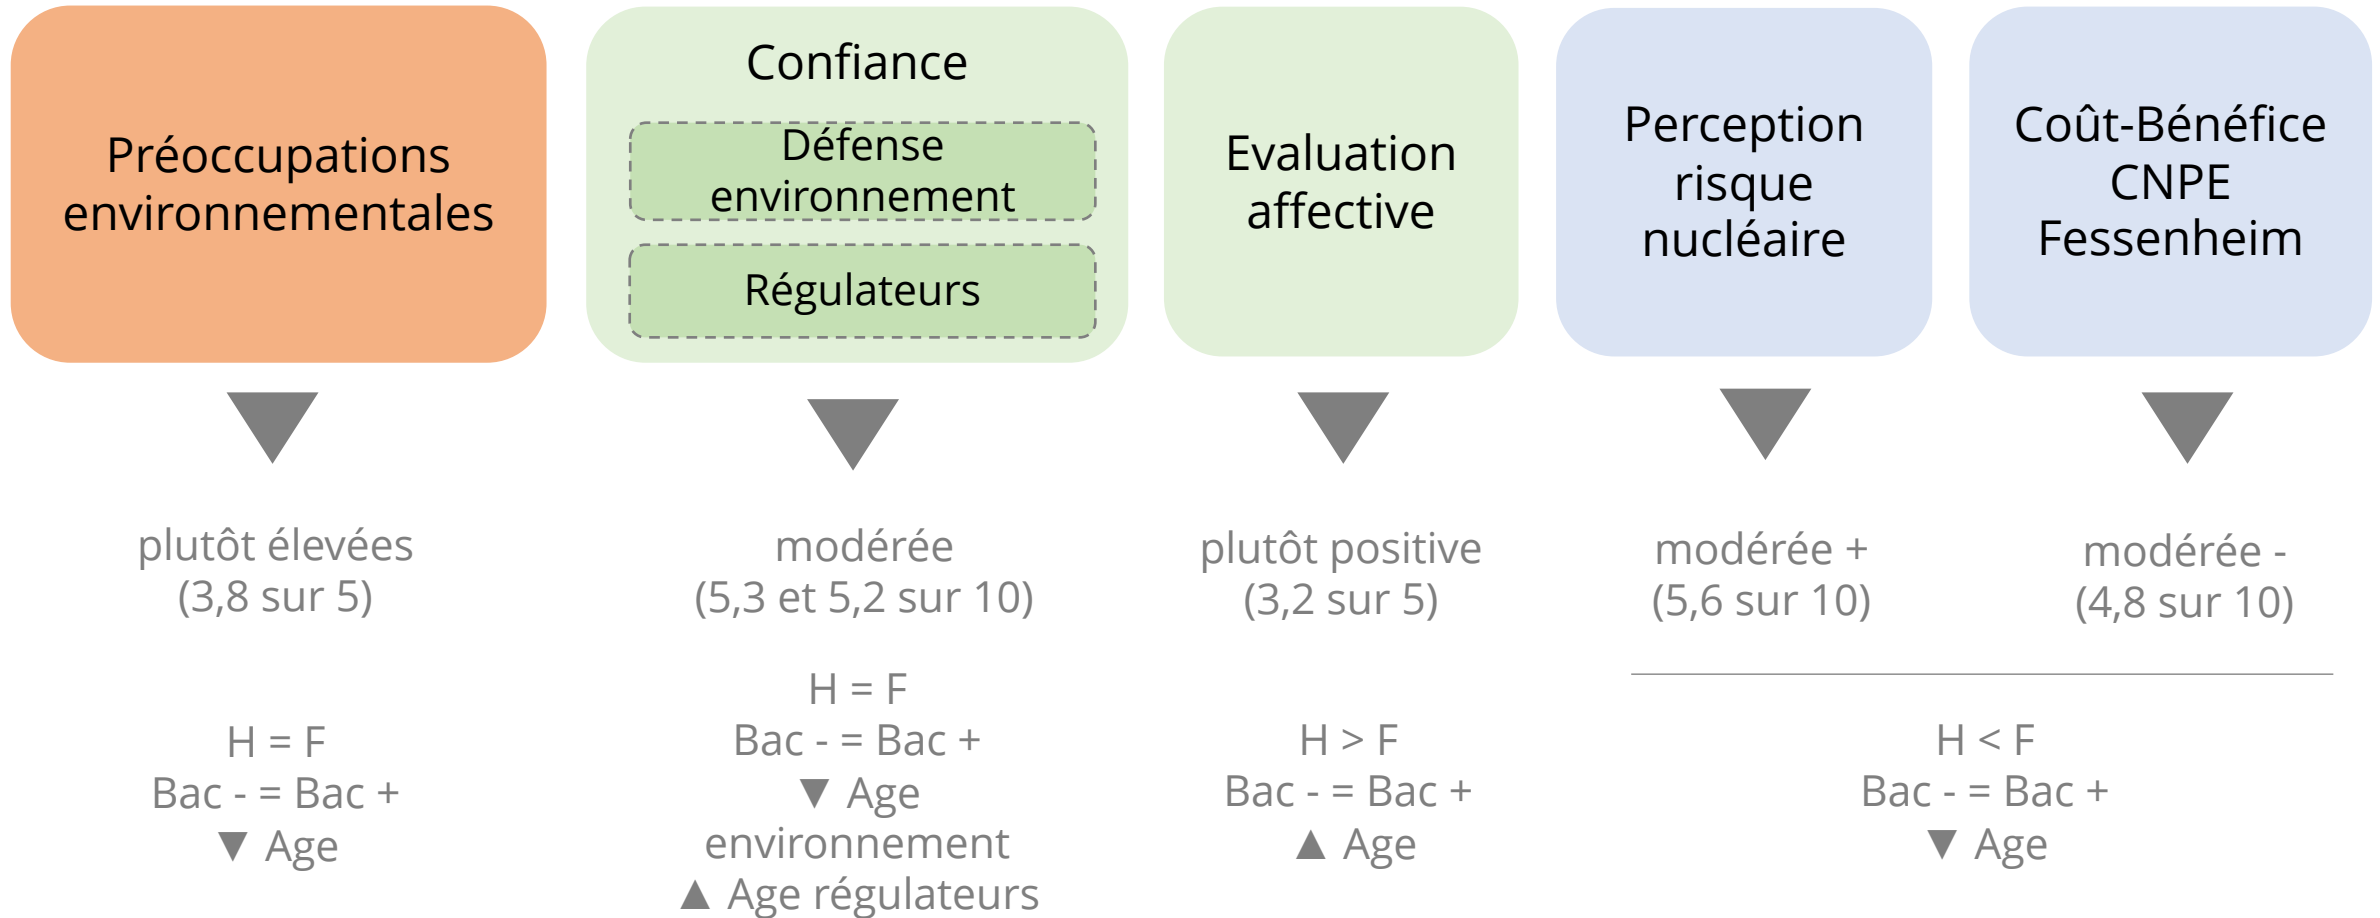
Préoccupations environnementales

Confiance

Défense environnement

Régulateurs

Evaluation affective

Perception risque nucléaire

Coût-Bénéfice CNPE Fessenheim

plutôt élevées
(3,8 sur 5)

modérée
(5,3 et 5,2 sur 10)

plutôt positive
(3,2 sur 5)

modérée +
(5,6 sur 10)

modérée -
(4,8 sur 10)

H = F
Bac - = Bac +
▼ Age

H = F
Bac - = Bac +
▼ Age environnement
▲ Age régulateurs

H > F
Bac - = Bac +
▲ Age

H < F
Bac - = Bac +
▼ Age